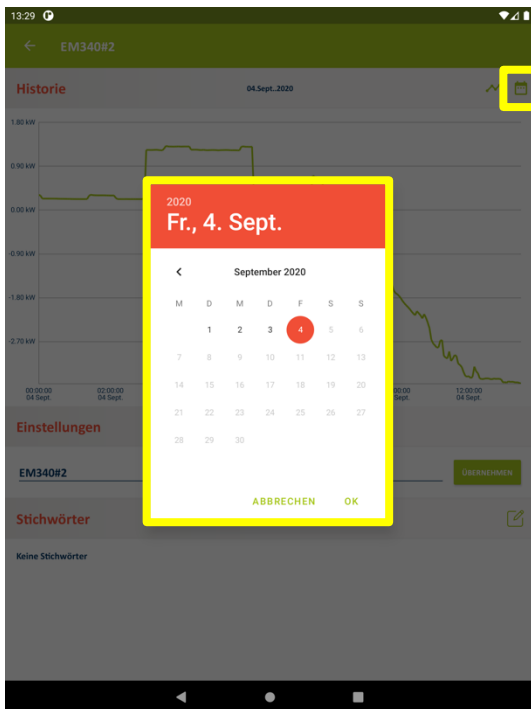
13:29

EM340#2

Historie

04.Sept..2020

1.80 kW
0.90 kW
0.00 kW
-0.90 kW
-1.80 kW
-2.70 kW

00:00:00
04 Sept.
02:00:00
04 Sept.
Sept.
12:00:00
04 Sept.

2020
Fr., 4. Sept.

September 2020

| M | D | M | D | F | S | S |
|---|---|---|---|---|---|---|
| | 1 | 2 | 3 | 4 | 5 | 6 |
| 7 | 8 | 9 | 10 | 11 | 12 | 13 |
| 14 | 15 | 16 | 17 | 18 | 19 | 20 |
| 21 | 22 | 23 | 24 | 25 | 26 | 27 |
| 28 | 29 | 30 | | | | |

ABBRECHEN OK

Einstellungen

EM340#2

ÜBERNEHMEN

Stichwörter

Keine Stichwörter